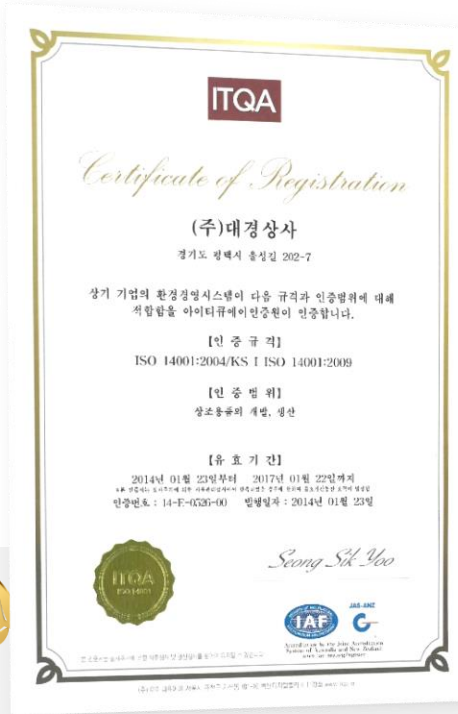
ITQA

Certificate of Registration

(주)대경상사

경기도 평택시 올심길 202-7

상기 기업의 환경경영시스템이 다음 규격과 인증범위에 대해 적합함을 아이티큐에이인증원이 인증합니다.

[인 증 규 격]

ISO 14001:2004/KS I ISO 14001:2009

[인 증 범 위]

성로용품의 개발, 생산

[유 효 기 간]

2014년 01월 23일부터 2017년 01월 22일까지

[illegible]

인증번호 : 14-E-0526-00 발행일자 : 2014년 01월 23일

Seong Sik Yoo

ITQA ISO 14001

IAF

JAS-ANZ

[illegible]

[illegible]

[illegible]